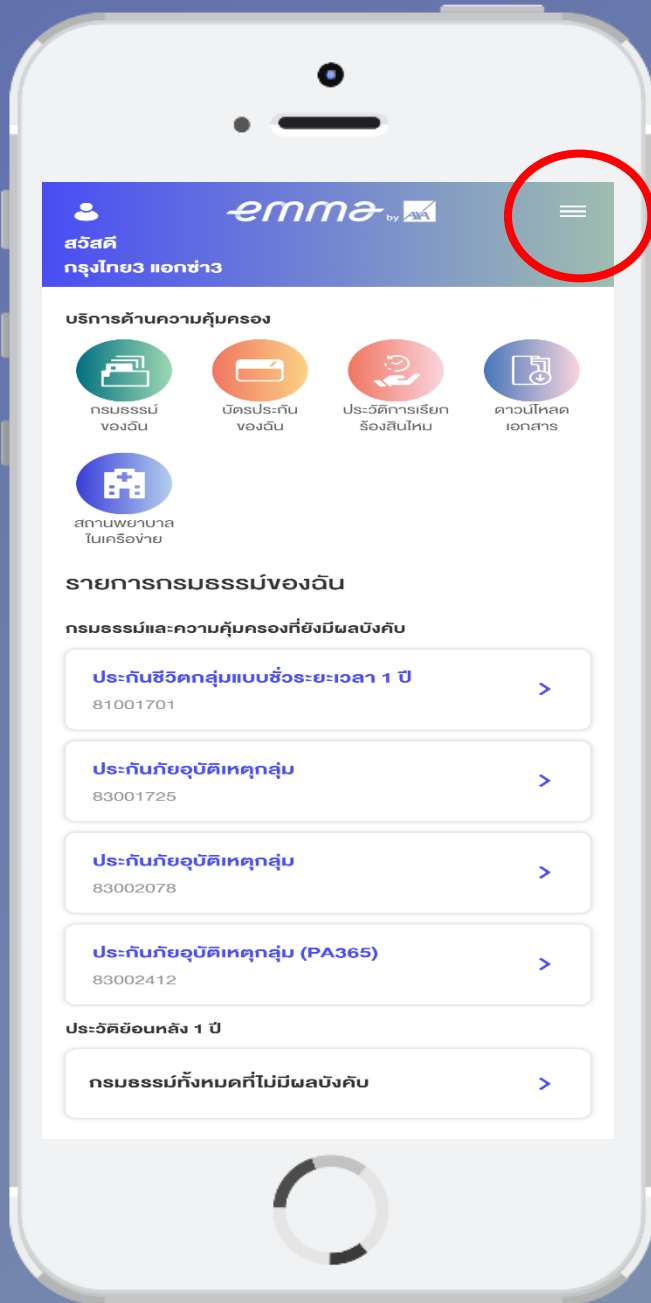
emma by AXA

สวัสดี
กรุงไทย3 แอกซ่า3

บริการด้านความคุ้มครอง

กรมธรรม์ของฉัน

บัตรประกันของฉัน

ประวัติการเรียกร้องสินไหม

ดาวน์โหลดเอกสาร

สถานพยาบาลในเครือข่าย

รายการกรมธรรม์ของฉัน

กรมธรรม์และความคุ้มครองที่ยังมีผลบังคับ

ประกันชีวิตกลุ่มแบบชั่วระยะเวลา 1 ปี
81001701
>

ประกันภัยอุบัติเหตุกลุ่ม
83001725
>

ประกันภัยอุบัติเหตุกลุ่ม
83002078
>

ประกันภัยอุบัติเหตุกลุ่ม (PA365)
83002412
>

ประวัติย้อนหลัง 1 ปี

กรมธรรม์ทั้งหมดที่ไม่มีผลบังคับ
>